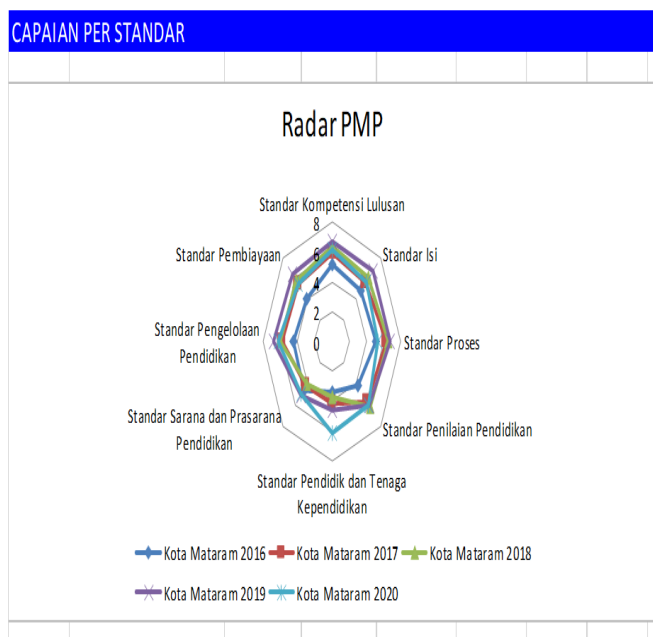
CAPAIAN PER STANDAR

Radar PMP

Standar Kompetensi Lulusan

8

6

4

2

0

Standar Isi

Standar Proses

Standar Penilaian Pendidikan

Standar Pendidik dan Tenaga Kependidikan

Standar Sarana dan Prasarana Pendidikan

Standar Pengelolaan Pendidikan

Standar Pembiayaan

Kota Mataram 2016 Kota Mataram 2017 Kota Mataram 2018 Kota Mataram 2019 Kota Mataram 2020